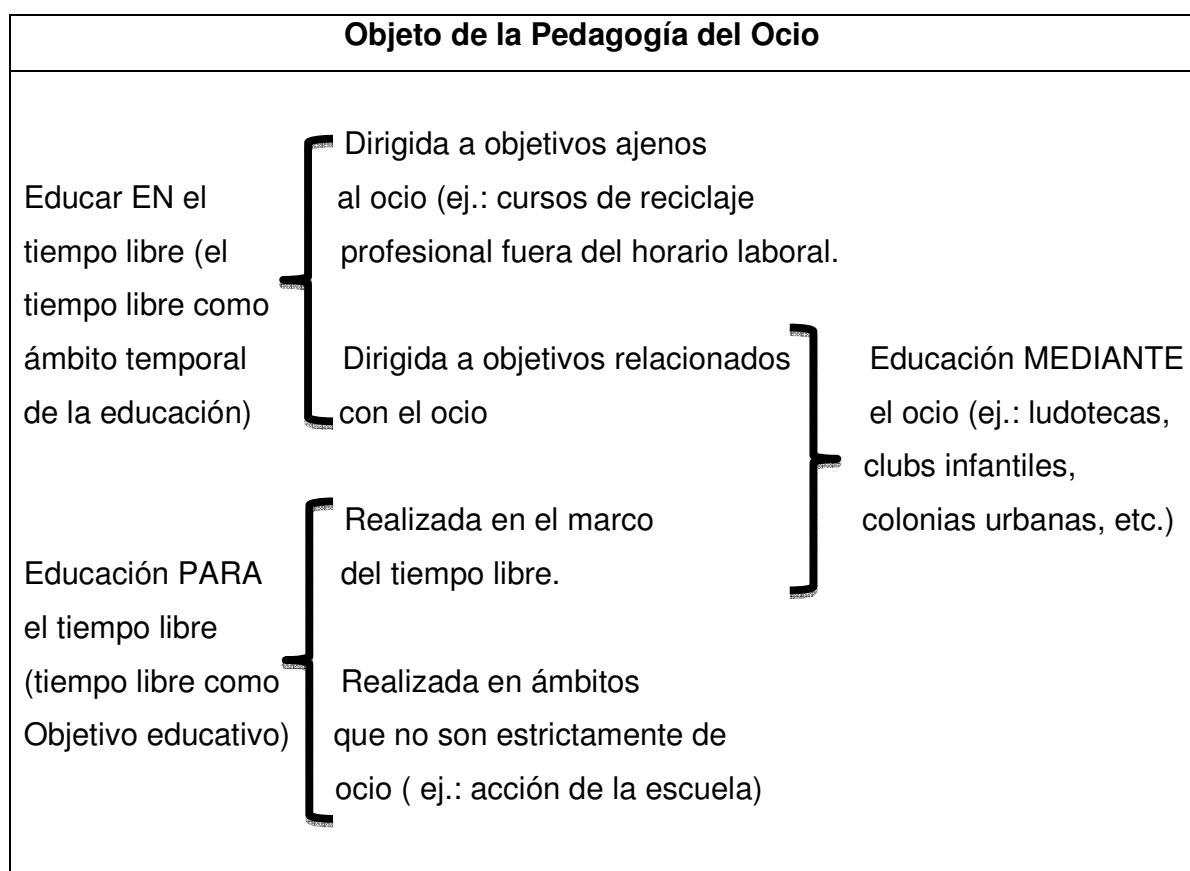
**Objeto de la Pedagogía del Ocio**

Educar EN el tiempo libre (el tiempo libre como ámbito temporal de la educación)

Dirigida a objetivos ajenos al ocio (ej.: cursos de reciclaje profesional fuera del horario laboral.

Dirigida a objetivos relacionados con el ocio

Educación MEDIANTE el ocio (ej.: ludotecas, clubs infantiles, colonias urbanas, etc.)

Educación PARA el tiempo libre (tiempo libre como Objetivo educativo)

Realizada en el marco del tiempo libre.

Realizada en ámbitos que no son estrictamente de ocio ( ej.: acción de la escuela)